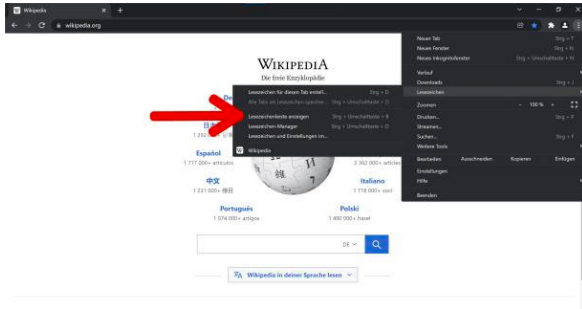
Wikipedia
wikipedia.org

WIKIPEDIA
Die freie Enzyklopädie

Lesezeichen für diesen Tab erstell... Strg + D
Alle Tabs als Lesezeichen speiche... Strg + Umschalttaste + D
Lesezeichenleiste anzeigen Strg + Umschalttaste + B
Lesezeichen-Manager Strg + Umschalttaste + O
Lesezeichen und Einstellungen im...
Wikipedia

Español
1 717 000+ artículos

中文
1 231 000+ 條目

Português
1 074 000+ artigos

2 362 000+ articles

Italiano
1 718 000+ voci

Polski
1 490 000+ haseł

DE

Wikipedia in deiner Sprache lesen

Neuer Tab Strg + T
Neues Fenster Strg + N
Neues Inkognitofenster Strg + Umschalttaste + N
Verlauf
Downloads Strg + J
Lesezeichen
Zoomen – 100 % +
Drucken... Strg + P
Streamen...
Suchen... Strg + F
Weitere Tools
Bearbeiten Ausschneiden Kopieren Einfügen
Einstellungen
Hilfe
Beenden